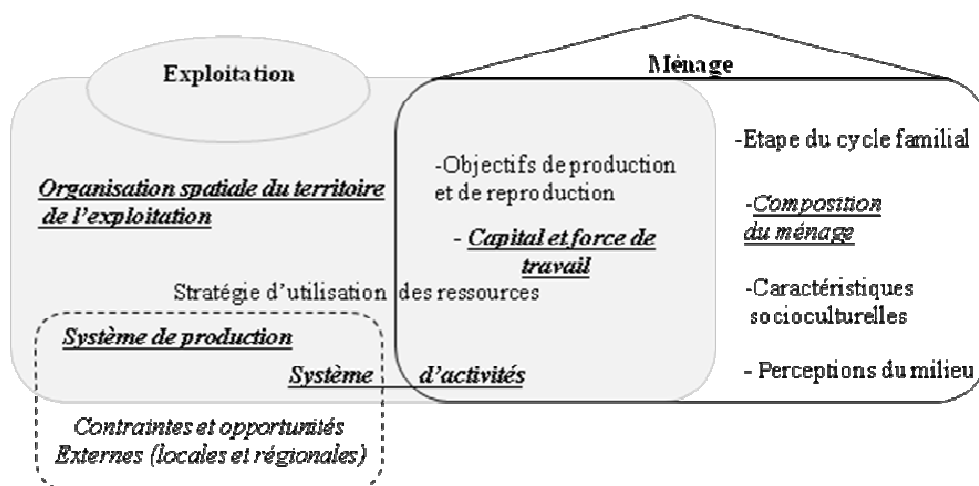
Exploitation

Ménage

Organisation spatiale du territoire de l'exploitation

-Objectifs de production et de reproduction

- Capital et force de travail

-Etape du cycle familial

-Composition du ménage

-Caractéristiques socioculturelles

- Perceptions du milieu

Stratégie d'utilisation des ressources

Système de production

Système d'activités

Contraintes et opportunités Externes (locales et régionales)